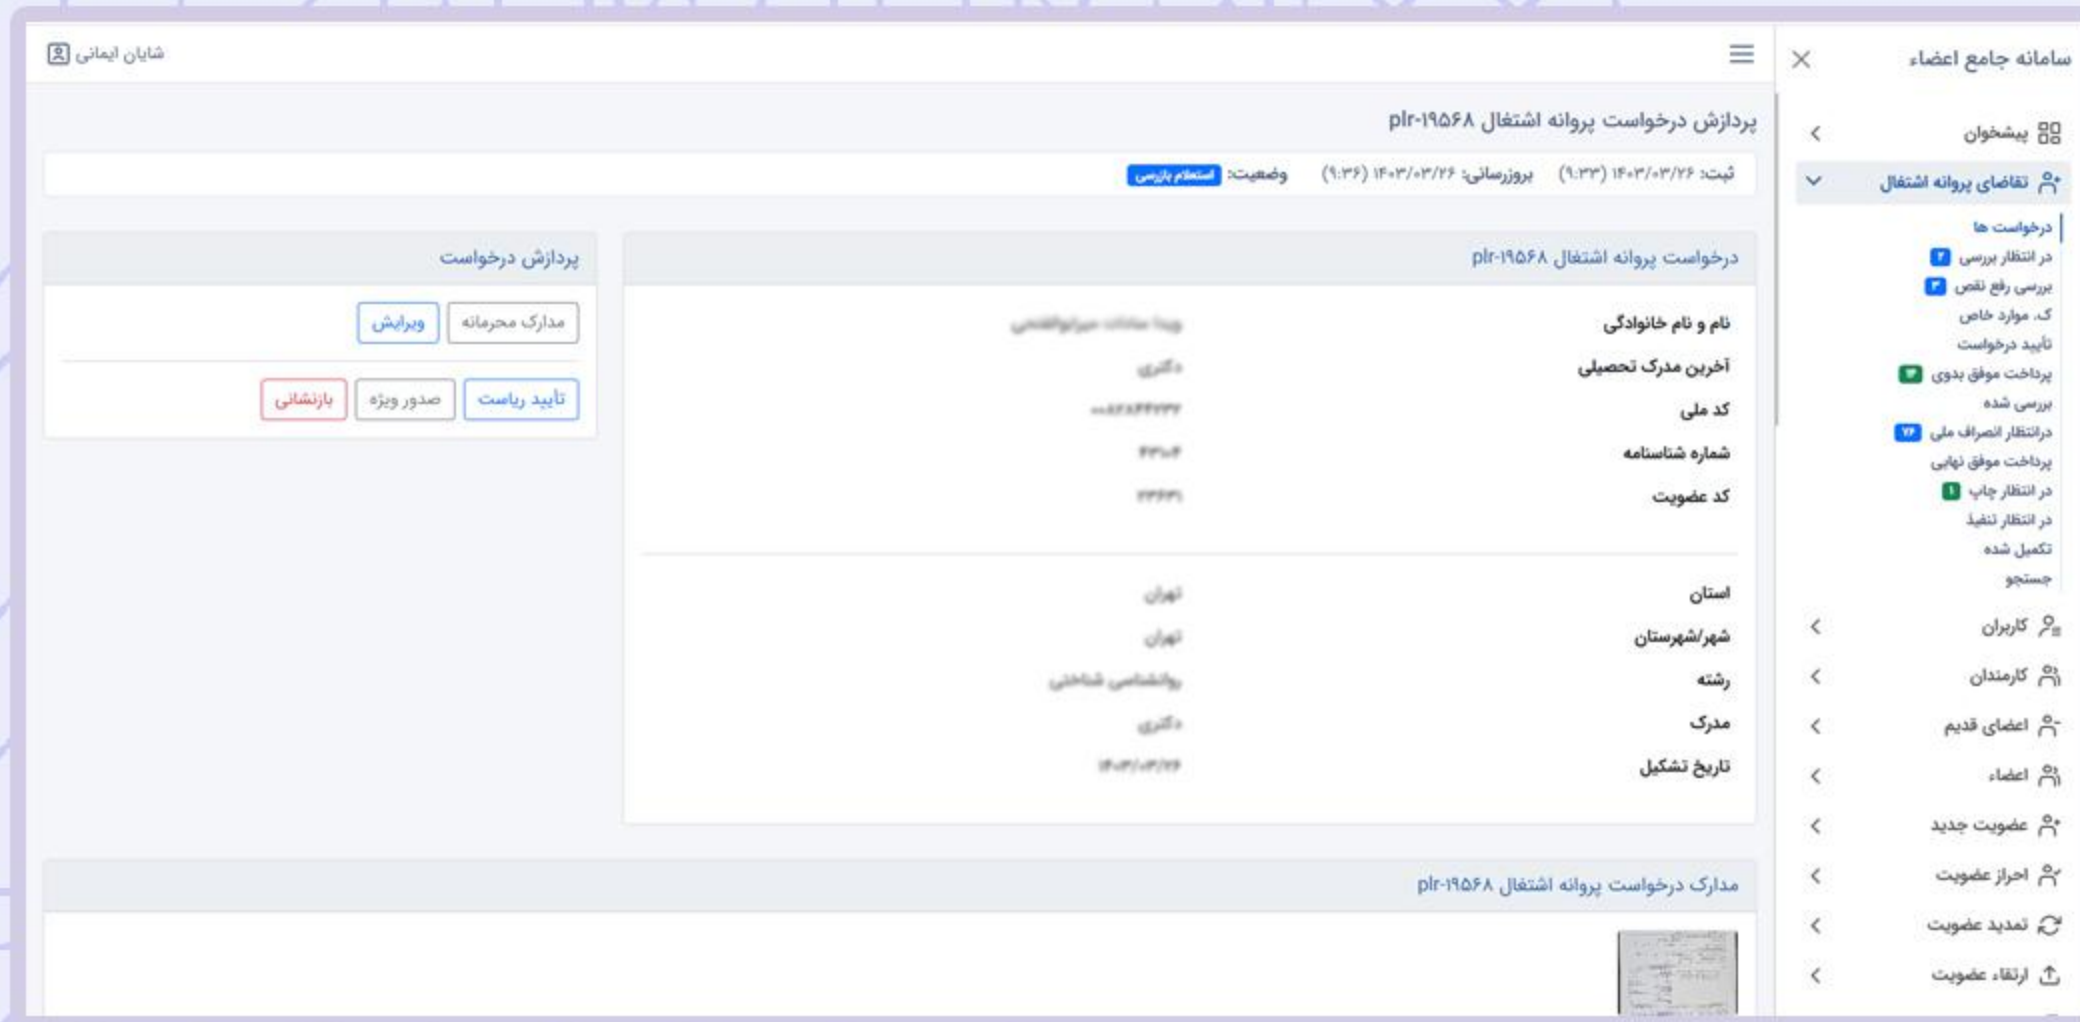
سامانه جامع اعضاء

پیشخوان

تقاضای پروانه اشتغال

درخواست ها

در انتظار بررسی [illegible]

بررسی رفع نقص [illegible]

ک. موارد خاص

تأیید درخواست

پرداخت موفق بدوی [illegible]

بررسی شده

درانتظار انصراف ملی ۷۶

پرداخت موفق نهایی

در انتظار چاپ ۱

در انتظار تنفیذ

تکمیل شده

جستجو

کاربران

کارمندان

اعضای قدیم

اعضاء

عضویت جدید

احراز عضویت

تمدید عضویت

ارتقاء عضویت

شایان ایمانی

پردازش درخواست پروانه اشتغال plr-۱۹۵۶۸

ثبت: ۱۴۰۳/۰۳/۲۶ (۹:۳۳) بروزرسانی: ۱۴۰۳/۰۳/۲۶ (۹:۳۶) وضعیت: استعلام پارسی

درخواست پروانه اشتغال plr-۱۹۵۶۸

نام و نام خانوادگی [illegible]

آخرین مدرک تحصیلی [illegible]

کد ملی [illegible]

شماره شناسنامه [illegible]

کد عضویت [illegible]

استان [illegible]

شهر/شهرستان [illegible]

رشته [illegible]

مدرک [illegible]

تاریخ تشکیل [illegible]

پردازش درخواست

مدارک محرمانه

ویرایش

تأیید ریاست

صدور ویژه

بازنشانی

مدارک درخواست پروانه اشتغال plr-۱۹۵۶۸